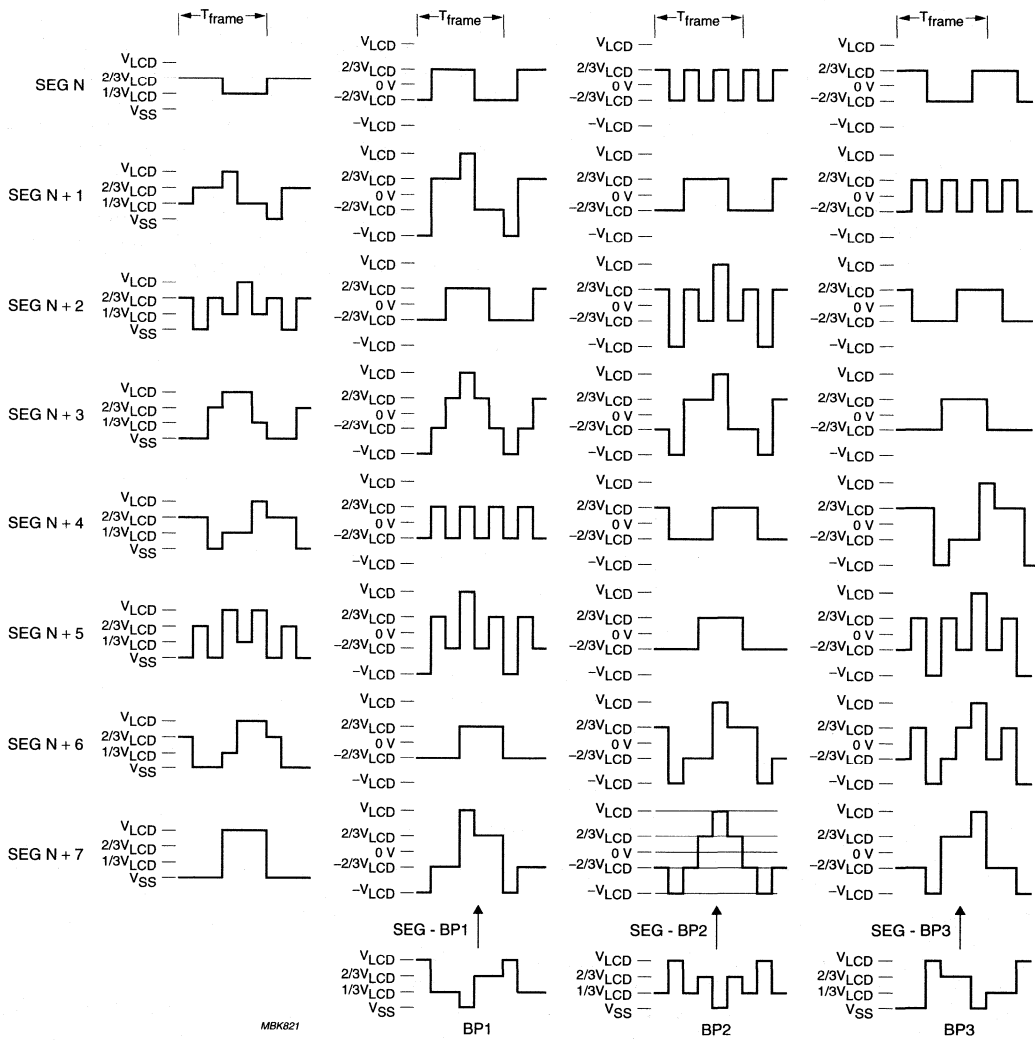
$T_{frame}$ $T_{frame}$ $T_{frame}$ $T_{frame}$

SEG N
$V_{LCD}$
$2/3V_{LCD}$
$1/3V_{LCD}$
$V_{SS}$

$V_{LCD}$
$2/3V_{LCD}$
0 V
$-2/3V_{LCD}$
$-V_{LCD}$

$V_{LCD}$
$2/3V_{LCD}$
0 V
$-2/3V_{LCD}$
$-V_{LCD}$

$V_{LCD}$
$2/3V_{LCD}$
0 V
$-2/3V_{LCD}$
$-V_{LCD}$

SEG N + 1
$V_{LCD}$
$2/3V_{LCD}$
$1/3V_{LCD}$
$V_{SS}$

$V_{LCD}$
$2/3V_{LCD}$
0 V
$-2/3V_{LCD}$
$-V_{LCD}$

$V_{LCD}$
$2/3V_{LCD}$
0 V
$-2/3V_{LCD}$
$-V_{LCD}$

$V_{LCD}$
$2/3V_{LCD}$
0 V
$-2/3V_{LCD}$
$-V_{LCD}$

SEG N + 2
$V_{LCD}$
$2/3V_{LCD}$
$1/3V_{LCD}$
$V_{SS}$

$V_{LCD}$
$2/3V_{LCD}$
0 V
$-2/3V_{LCD}$
$-V_{LCD}$

$V_{LCD}$
$2/3V_{LCD}$
0 V
$-2/3V_{LCD}$
$-V_{LCD}$

$V_{LCD}$
$2/3V_{LCD}$
0 V
$-2/3V_{LCD}$
$-V_{LCD}$

SEG N + 3
$V_{LCD}$
$2/3V_{LCD}$
$1/3V_{LCD}$
$V_{SS}$

$V_{LCD}$
$2/3V_{LCD}$
0 V
$-2/3V_{LCD}$
$-V_{LCD}$

$V_{LCD}$
$2/3V_{LCD}$
0 V
$-2/3V_{LCD}$
$-V_{LCD}$

$V_{LCD}$
$2/3V_{LCD}$
0 V
$-2/3V_{LCD}$
$-V_{LCD}$

SEG N + 4
$V_{LCD}$
$2/3V_{LCD}$
$1/3V_{LCD}$
$V_{SS}$

$V_{LCD}$
$2/3V_{LCD}$
0 V
$-2/3V_{LCD}$
$-V_{LCD}$

$V_{LCD}$
$2/3V_{LCD}$
0 V
$-2/3V_{LCD}$
$-V_{LCD}$

$V_{LCD}$
$2/3V_{LCD}$
0 V
$-2/3V_{LCD}$
$-V_{LCD}$

SEG N + 5
$V_{LCD}$
$2/3V_{LCD}$
$1/3V_{LCD}$
$V_{SS}$

$V_{LCD}$
$2/3V_{LCD}$
0 V
$-2/3V_{LCD}$
$-V_{LCD}$

$V_{LCD}$
$2/3V_{LCD}$
0 V
$-2/3V_{LCD}$
$-V_{LCD}$

$V_{LCD}$
$2/3V_{LCD}$
0 V
$-2/3V_{LCD}$
$-V_{LCD}$

SEG N + 6
$V_{LCD}$
$2/3V_{LCD}$
$1/3V_{LCD}$
$V_{SS}$

$V_{LCD}$
$2/3V_{LCD}$
0 V
$-2/3V_{LCD}$
$-V_{LCD}$

$V_{LCD}$
$2/3V_{LCD}$
0 V
$-2/3V_{LCD}$
$-V_{LCD}$

$V_{LCD}$
$2/3V_{LCD}$
0 V
$-2/3V_{LCD}$
$-V_{LCD}$

SEG N + 7
$V_{LCD}$
$2/3V_{LCD}$
$1/3V_{LCD}$
$V_{SS}$

$V_{LCD}$
$2/3V_{LCD}$
0 V
$-2/3V_{LCD}$
$-V_{LCD}$

$V_{LCD}$
$2/3V_{LCD}$
0 V
$-2/3V_{LCD}$
$-V_{LCD}$

$V_{LCD}$
$2/3V_{LCD}$
0 V
$-2/3V_{LCD}$
$-V_{LCD}$

SEG - BP1
SEG - BP2
SEG - BP3

$V_{LCD}$
$2/3V_{LCD}$
$1/3V_{LCD}$
$V_{SS}$
BP1

$V_{LCD}$
$2/3V_{LCD}$
$1/3V_{LCD}$
$V_{SS}$
BP2

$V_{LCD}$
$2/3V_{LCD}$
$1/3V_{LCD}$
$V_{SS}$
BP3

MBK821